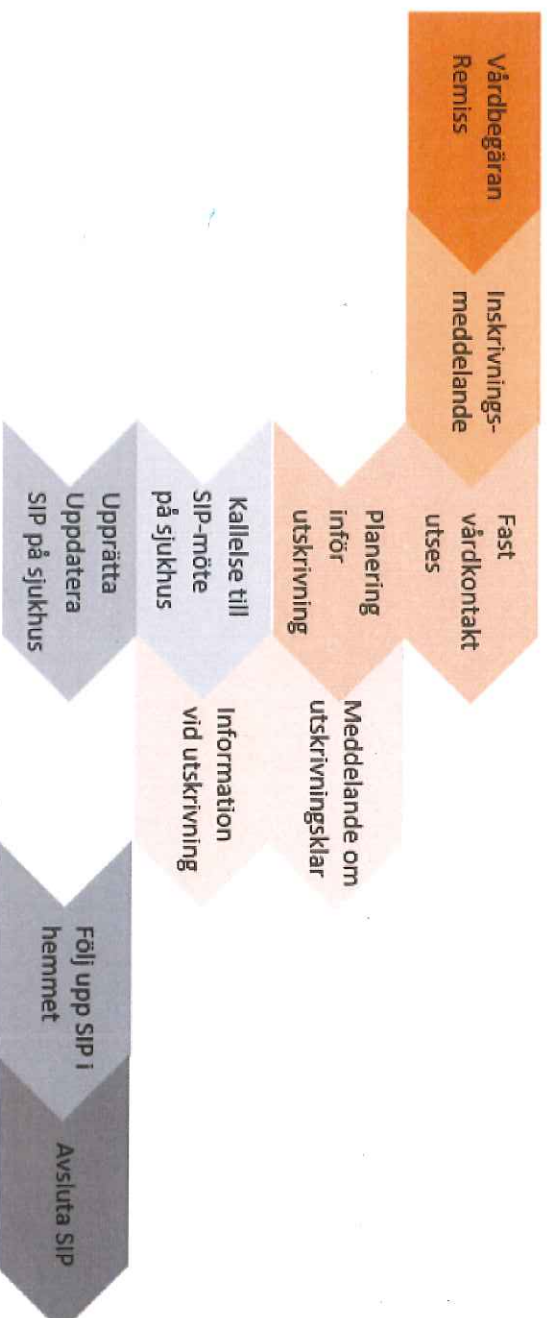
Vårdbegäran
Remiss

Inskrivnings-
meddelande

Fast
vårdkontakt
utses

Planering
inför
utskrivning

Meddelande om
utskrivningsklar

Kallelse till
SIP-möte
på sjukhus

Information
vid utskrivning

Upprätta
Uppdatera
SIP på sjukhus

Följ upp SIP i
hemmet

Avsluta SIP